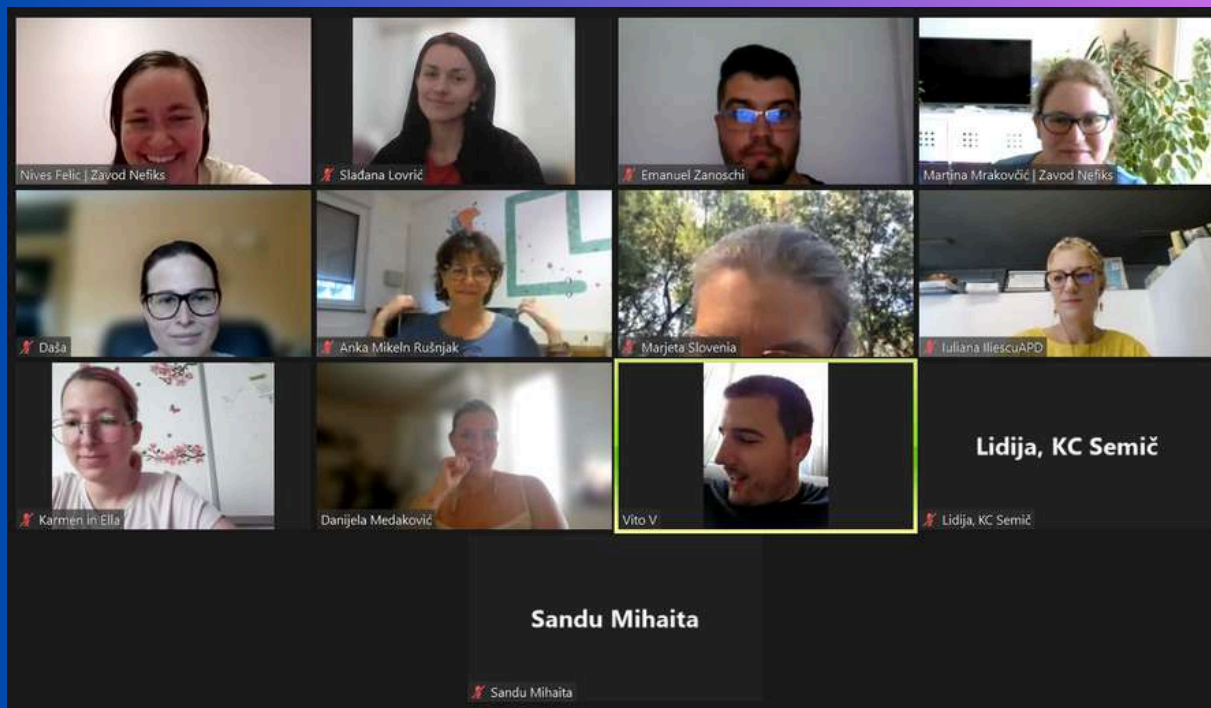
Nives Felic | Zavod Nefiks

Slađana Lovrić

Emanuel Zanoschi

Martina Mrakovčić | Zavod Nefiks

Daša

Anka Mikeln Rušnjak

Marjeta Slovenia

Iuliana IliescuAPD

Karmen in Ella

Danijela Medaković

Vito V

Lidija, KC Semič

Lidija, KC Semič

Sandu Mihaita

Sandu Mihaita